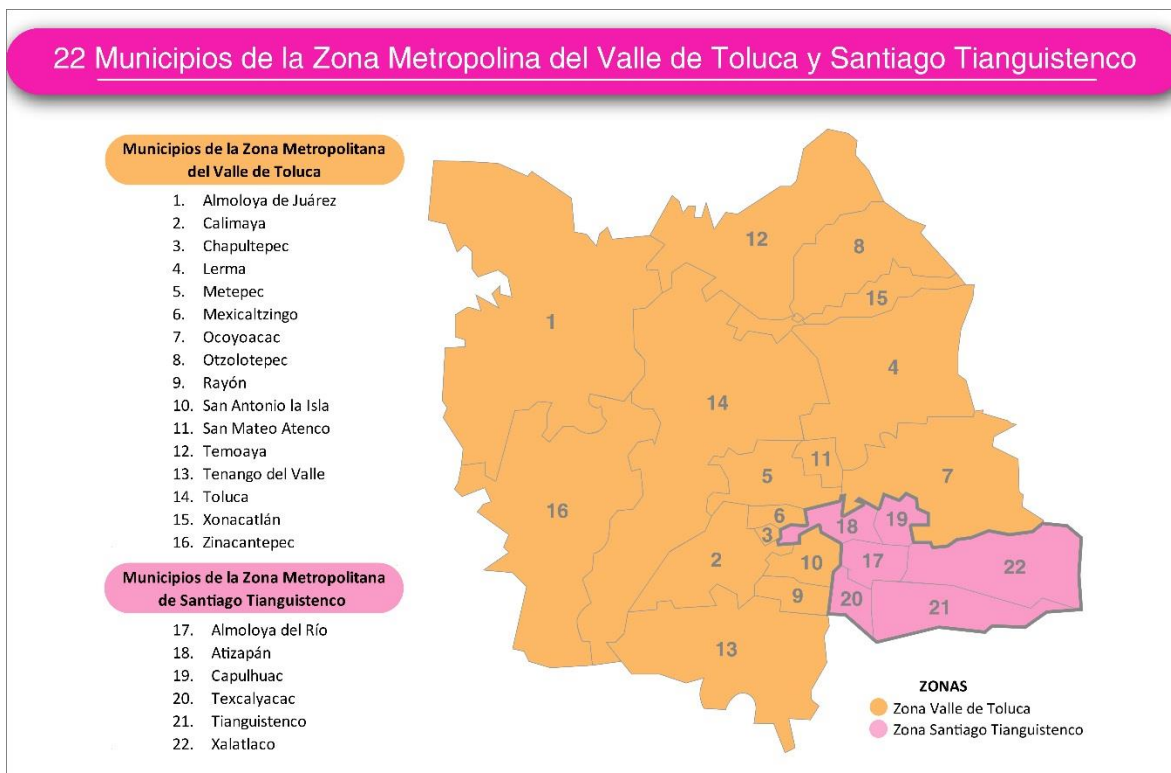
22 Municipios de la Zona Metropolina del Valle de Toluca y Santiago Tianguistenco

Municipios de la Zona Metropolitana del Valle de Toluca

1. Almoloya de Juárez
2. Calimaya
3. Chapultepec
4. Lerma
5. Metepec
6. Mexicaltzingo
7. Ocoyoacac
8. Otzolotepec
9. Rayón
10. San Antonio la Isla
11. San Mateo Atenco
12. Temoaya
13. Tenango del Valle
14. Toluca
15. Xonacatlán
16. Zinacantepec

Municipios de la Zona Metropolitana de Santiago Tianguistenco

17. Almoloya del Río
18. Atizapán
19. Capulhuac
20. Texcalyacac
21. Tianguistenco
22. Xalatlaco

12 8 15 1 4 14 11 5 7 16 6 18 19 3 10 17 22 2 9 20 21 13

ZONAS
Zona Valle de Toluca
Zona Santiago Tianguistenco